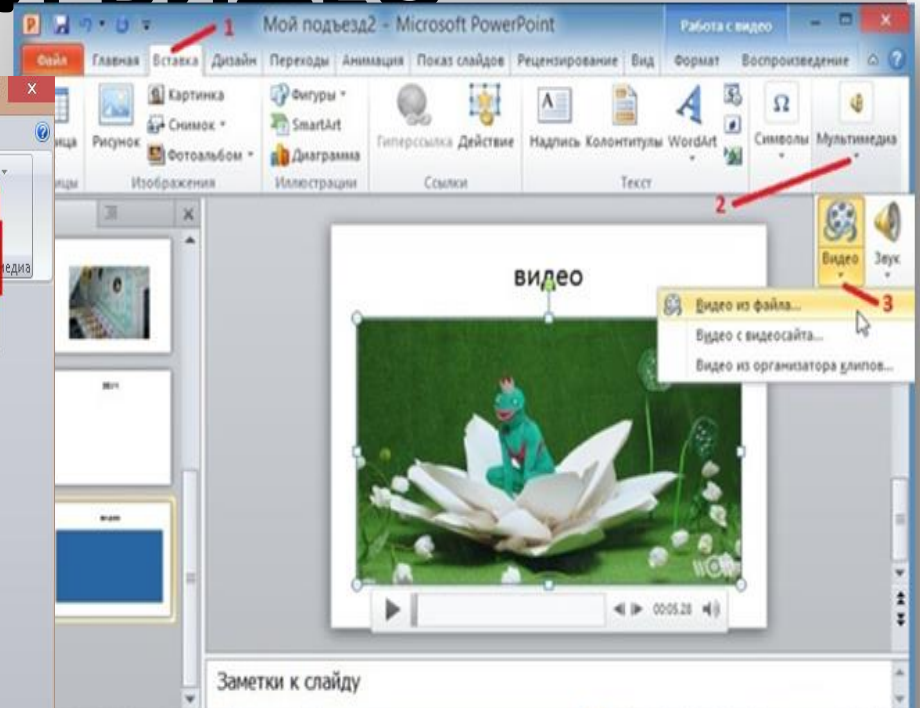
Мой подъезд2 - Microsoft PowerPoint
Работа с видео
Файл Главная Вставка Дизайн Переходы Анимация Показ слайдов Рецензирование Вид Формат Воспроизведение
1
ица
Рисунок
Картинка
Снимок
Фотоальбом
Изображения
Фигуры
SmartArt
Диаграмма
Иллюстрации
Гиперссылка Действие
Ссылки
Надпись Колонтитулы WordArt
Текст
Символы
Мультимедиа
2
Видео
Звук
3
медиа
видео
Видео из файла...
Видео с видеосайта...
Видео из организатора клипов...
00:05.28
Заметки к слайду